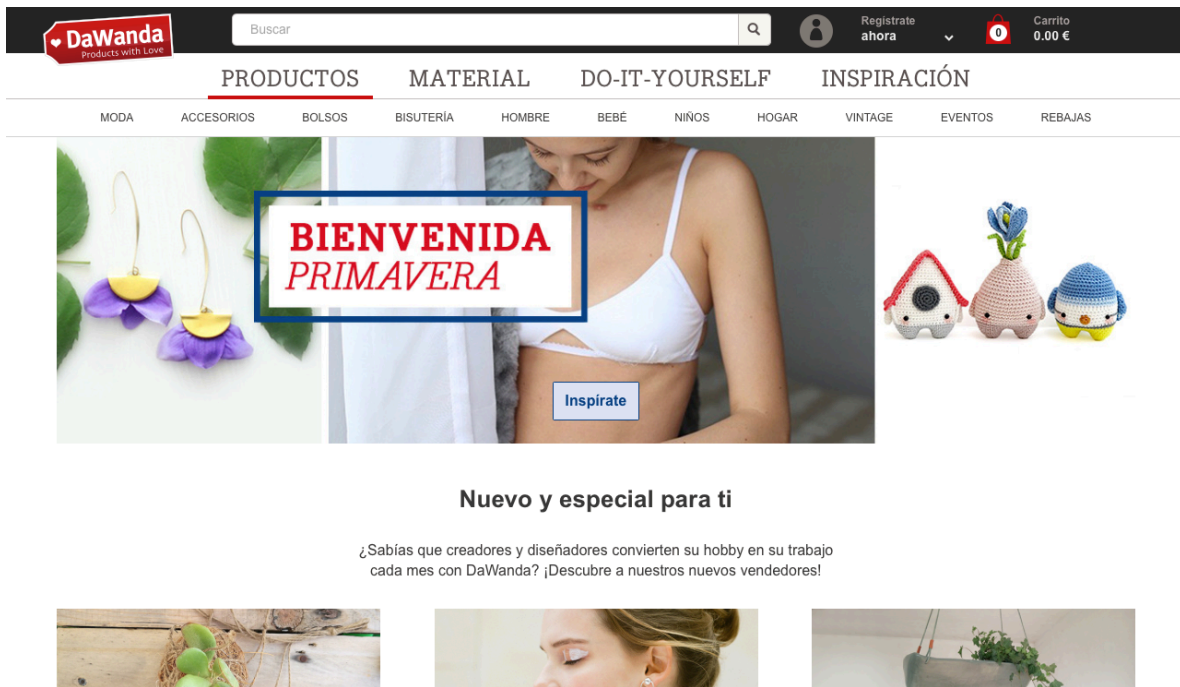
DaWanda
Products with Love

Buscar

Regístrate
ahora

0

Carrito
0.00 €

PRODUCTOS MATERIAL DO-IT-YOURSELF INSPIRACIÓN

MODA ACCESORIOS BOLSOS BISUTERÍA HOMBRE BEBÉ NIÑOS HOGAR VINTAGE EVENTOS REBAJAS

BIENVENIDA
PRIMAVERA

Inspírate

Nuevo y especial para ti

¿Sabías que creadores y diseñadores convierten su hobby en su trabajo cada mes con DaWanda? ¡Descubre a nuestros nuevos vendedores!